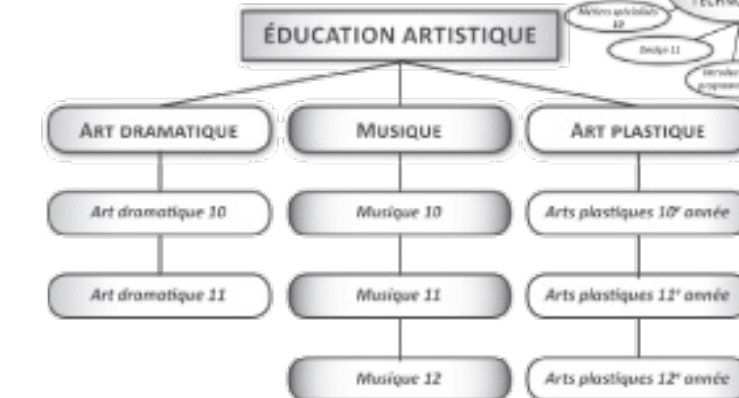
ÉDUCATION ARTISTIQUE

Métiers spécialisés 10

TECHN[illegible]

Design 11

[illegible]

ART DRAMATIQUE

MUSIQUE

ART PLASTIQUE

Art dramatique 10

Musique 10

Arts plastiques 10$^e$ année

Art dramatique 11

Musique 11

Arts plastiques 11$^e$ année

Musique 12

Arts plastiques 12$^e$ année